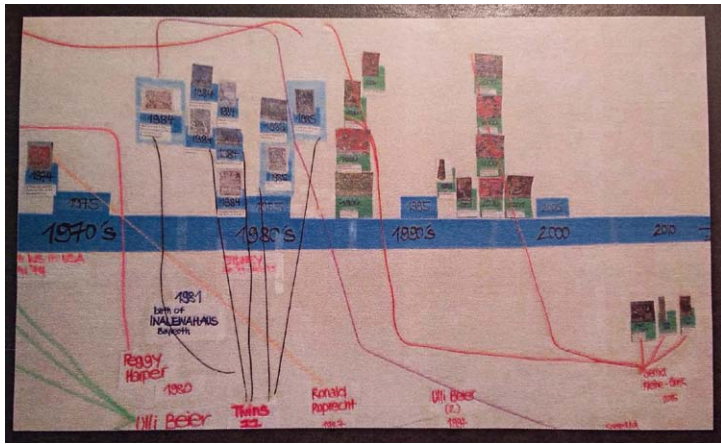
1974

1975

1970's

1980's

1990's

2000

2010

1984

1984

1985

1985

1981
birth of
IWALEWAHAUS
Bayreuth

Peggy
Harper
1980

Ulli Beier

Twins
77

Ronald
Ruprecht
1987

Ulli Beier
(2.)
1992

Gerd
Meier-Greh
2015